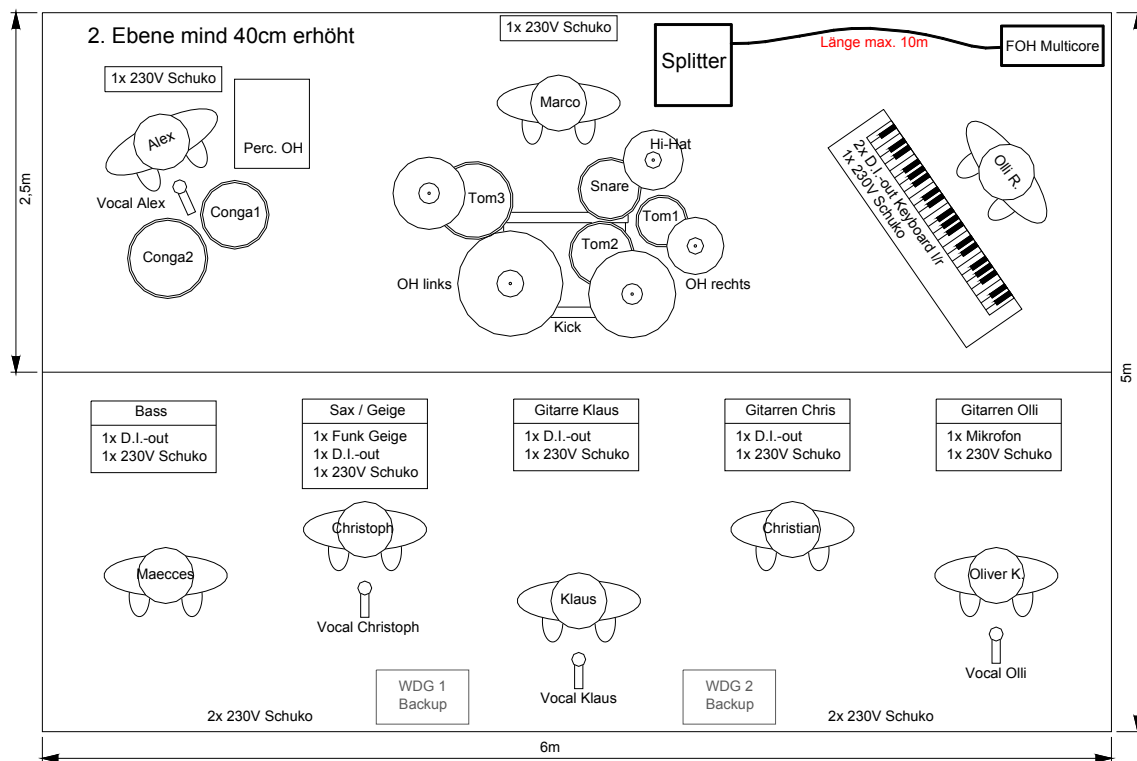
2. Ebene mind 40cm erhöht

1x 230V Schuko

1x 230V Schuko

Splitter

Länge max. 10m

FOH Multicore

Marco

Alex

Perc. OH

Hi-Hat

Snare

Tom3

Tom1

Tom2

Vocal Alex

Conga1

Conga2

OH links

OH rechts

Kick

2x D.I.-out Keyboard l/r
1x 230V Schuko

Olli R.

2,5m

5m

| Bass |
|---|
| 1x D.I.-out 1x 230V Schuko |

| Sax / Geige |
|---|
| 1x Funk Geige 1x D.I.-out 1x 230V Schuko |

| Gitarre Klaus |
|---|
| 1x D.I.-out 1x 230V Schuko |

| Gitarren Chris |
|---|
| 1x D.I.-out 1x 230V Schuko |

| Gitarren Olli |
|---|
| 1x Mikrofon 1x 230V Schuko |

Christoph

Christian

Maecces

Oliver K.

Klaus

Vocal Christoph

Vocal Olli

WDG 1 Backup

Vocal Klaus

WDG 2 Backup

2x 230V Schuko

2x 230V Schuko

6m